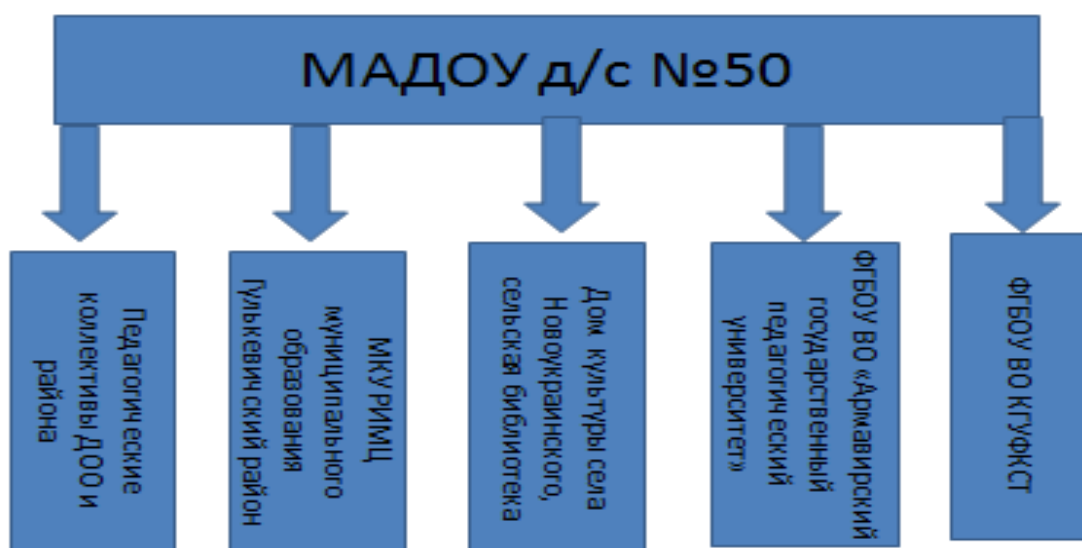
МАДОУ д/с №50

Педагогические коллективы ДОО и района

МКУ РИМЦ муниципального образования Гулькевичский район

Дом культуры села Новоукраинского, сельская библиотека

ФГБОУ ВО «Армавирский государственный педагогический университет»

ФГБОУ ВО КГУФКСТ